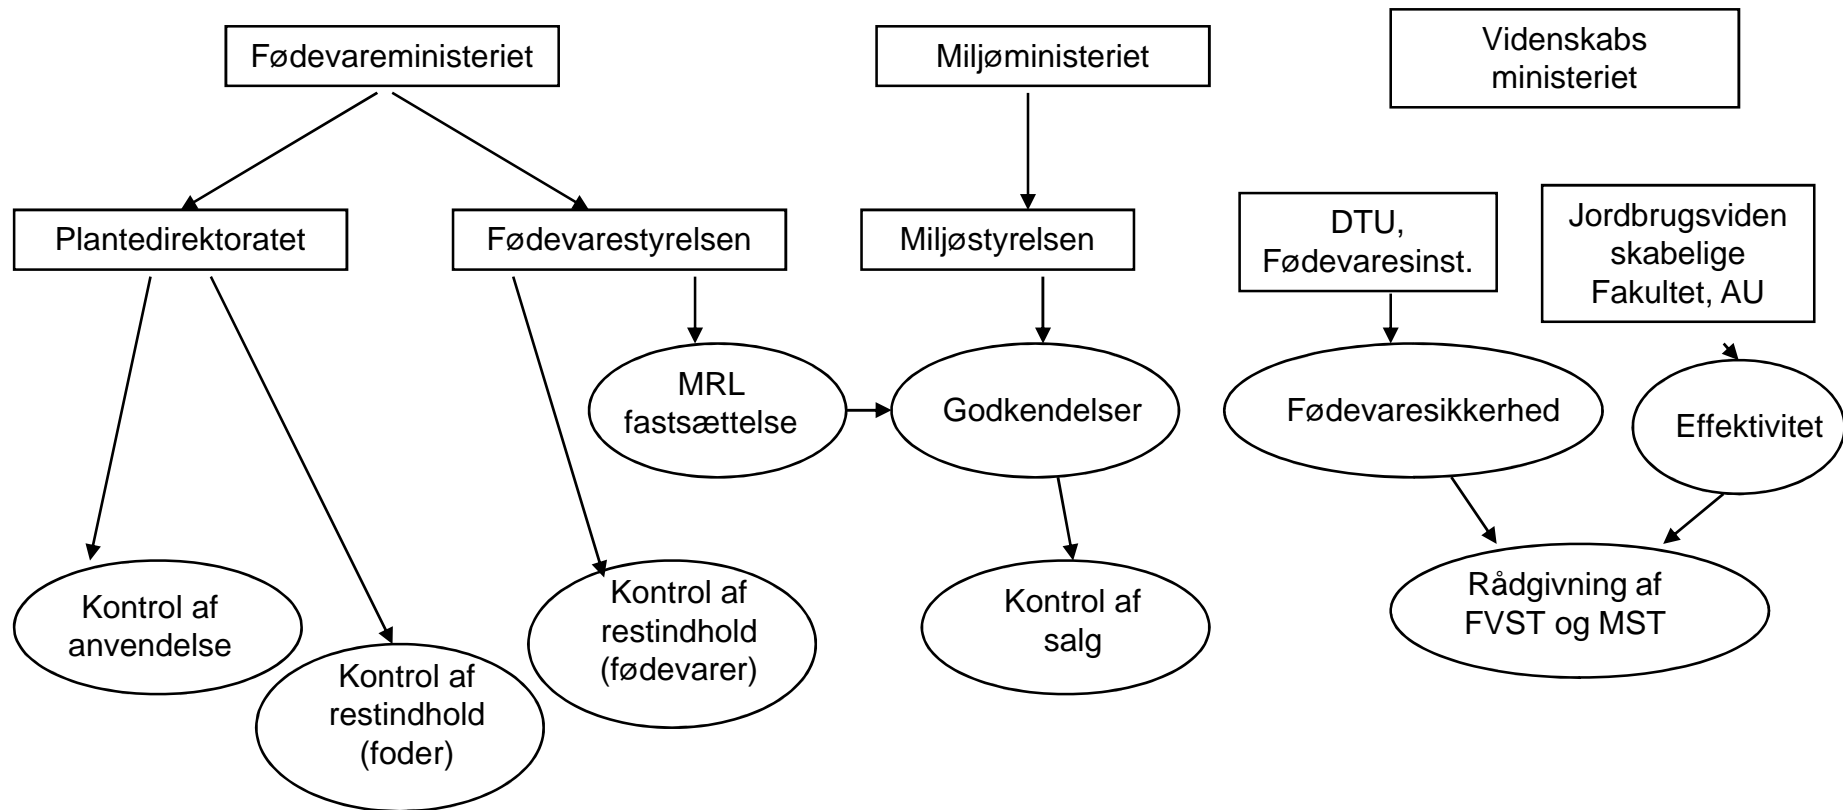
Fødevareministeriet

Miljøministeriet

Videnskabs ministeriet

Plantedirektoratet

Fødevarestyrelsen

Miljøstyrelsen

DTU, Fødevaresinst.

Jordbrugsviden skabelige Fakultet, AU

MRL fastsættelse

Godkendelser

Fødevaresikkerhed

Effektivitet

Kontrol af anvendelse

Kontrol af restindhold (foder)

Kontrol af restindhold (fødevarer)

Kontrol af salg

Rådgivning af FVST og MST